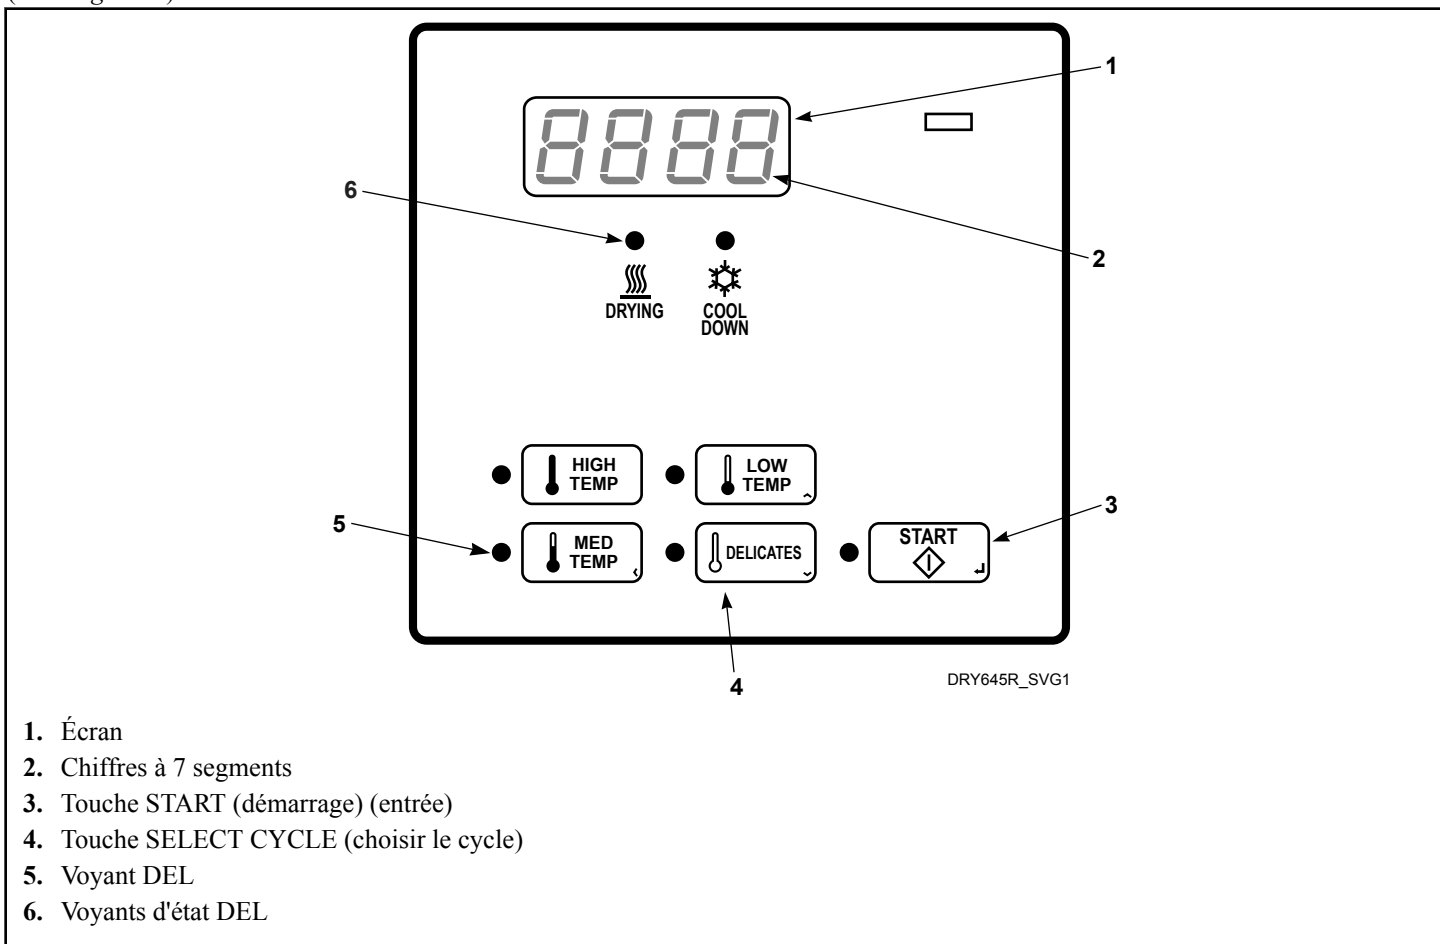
1

6

DRYING

COOL DOWN

2

HIGH TEMP

LOW TEMP

5

MED TEMP

DELICATES

START

3

4

DRY645R_SVG1

**1.** Écran
**2.** Chiffres à 7 segments
**3.** Touche START (démarrage) (entrée)
**4.** Touche SELECT CYCLE (choisir le cycle)
**5.** Voyant DEL
**6.** Voyants d'état DEL